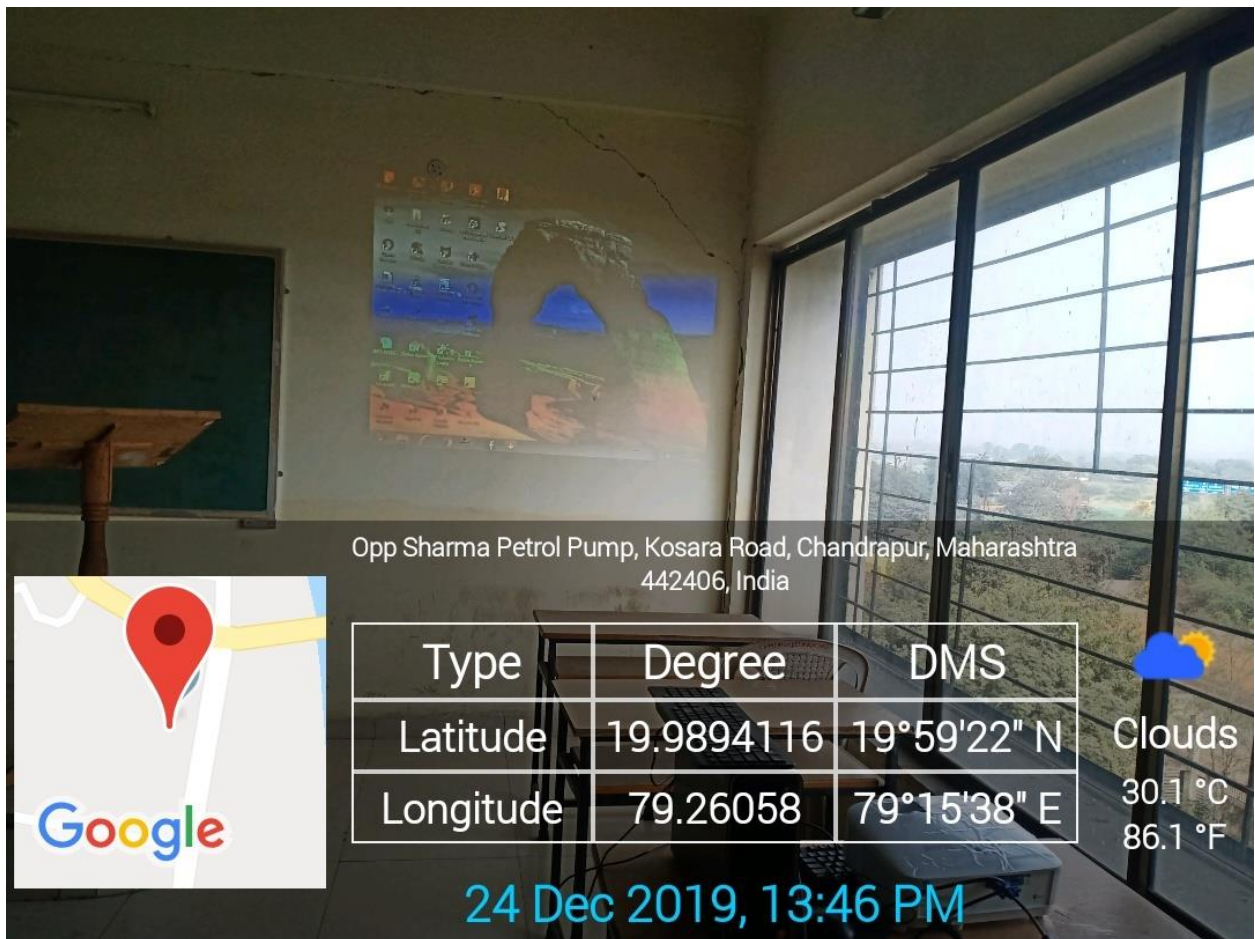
Opp Sharma Petrol Pump, Kosara Road, Chandrapur, Maharashtra 442406, India

Google

| Type | Degree | DMS |
|---|---|---|
| Latitude | 19.9894116 | 19°59'22" N |
| Longitude | 79.26058 | 79°15'38" E |

Clouds
30.1 °C
86.1 °F

24 Dec 2019, 13:46 PM